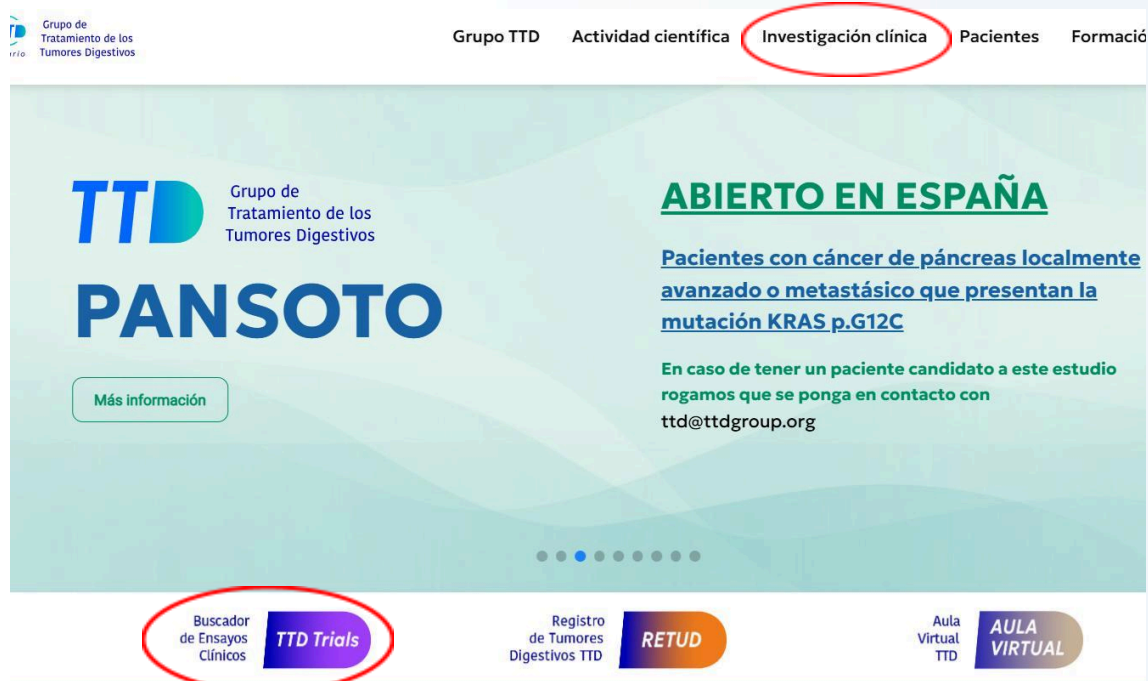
TD rio Grupo de Tratamiento de los Tumores Digestivos

Grupo TTD Actividad científica Investigación clínica Pacientes Formació

TTD Grupo de Tratamiento de los Tumores Digestivos

PANSOTO

Más información

ABIERTO EN ESPAÑA

Pacientes con cáncer de páncreas localmente avanzado o metastásico que presentan la mutación KRAS p.G12C

En caso de tener un paciente candidato a este estudio rogamos que se ponga en contacto con ttd@ttdgroup.org

Buscador de Ensayos Clínicos TTD Trials

Registro de Tumores Digestivos TTD RETUD

Aula Virtual TTD AULA VIRTUAL